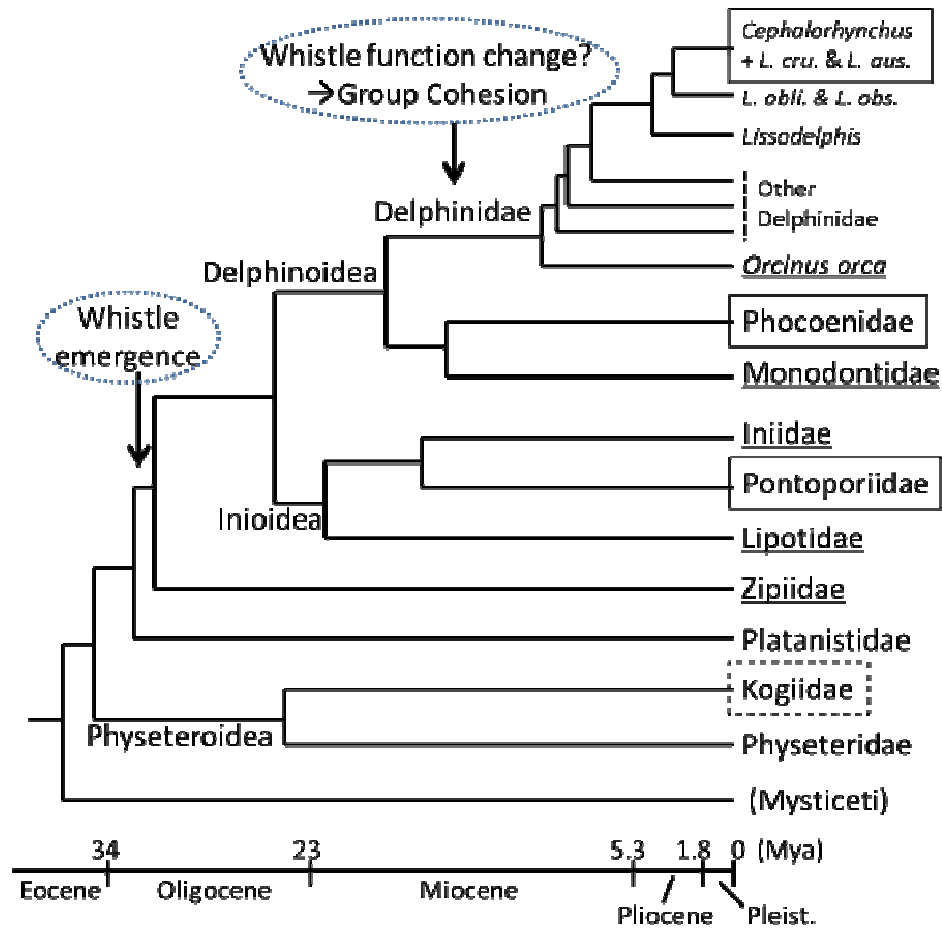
Whistle function change?
→Group Cohesion

Cephalorhynchus + L. cru. & L. aus.
L. obli. & L. obs.
Lissodelphis
Other Delphinidae
Orcinus orca

Delphinidae
Delphinoidea

Whistle emergence

Phocoenidae
Monodontidae
Iniidae
Pontoporiidae
Inioidea
Lipotidae
Zipiidae
Platanistidae
Kogiidae
Physeteroidea
Physeteridae
(Mysticeti)

34
23
5.3
1.8
0
(Mya)
Eocene
Oligocene
Miocene
Pliocene
Pleist.